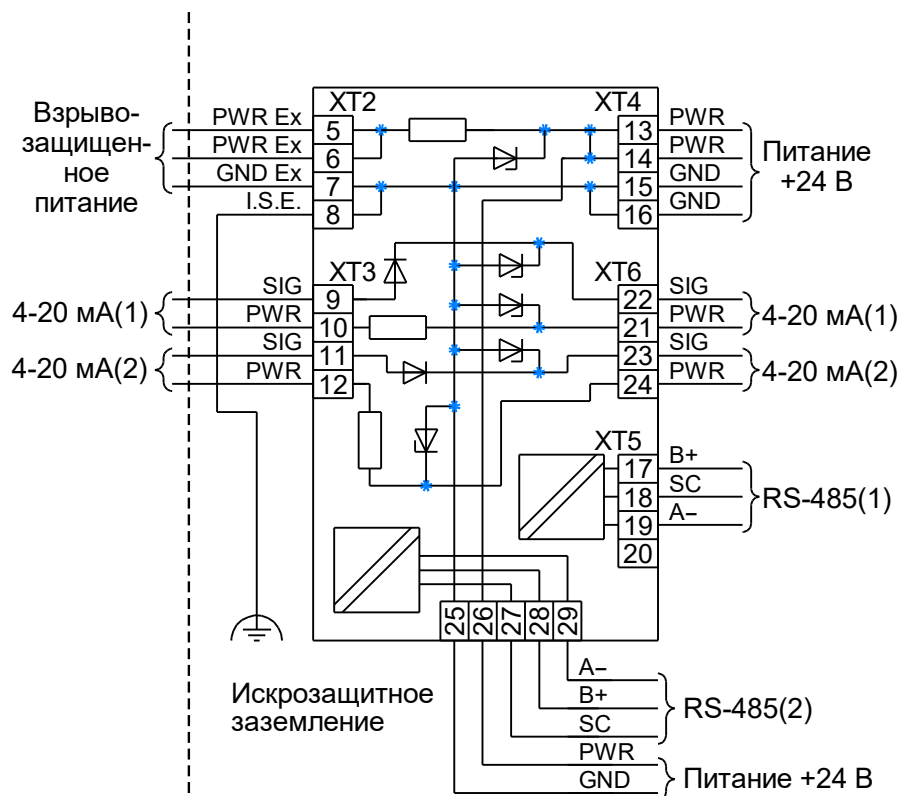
Взрывозащищенное питание

XT2
PWR Ex 5
PWR Ex 6
GND Ex 7
I.S.E. 8

XT4
13 PWR
14 PWR
15 GND
16 GND

Питание +24 В

XT3
4-20 мА(1)
SIG 9
PWR 10
4-20 мА(2)
SIG 11
PWR 12

XT6
22 SIG
21 PWR
4-20 мА(1)
23 SIG
24 PWR
4-20 мА(2)

XT5
17 B+
18 SC
19 A–
20
RS-485(1)

25 26 27 28 29

Искрозащитное заземление

A–
B+
SC
RS-485(2)
PWR
GND
Питание +24 В